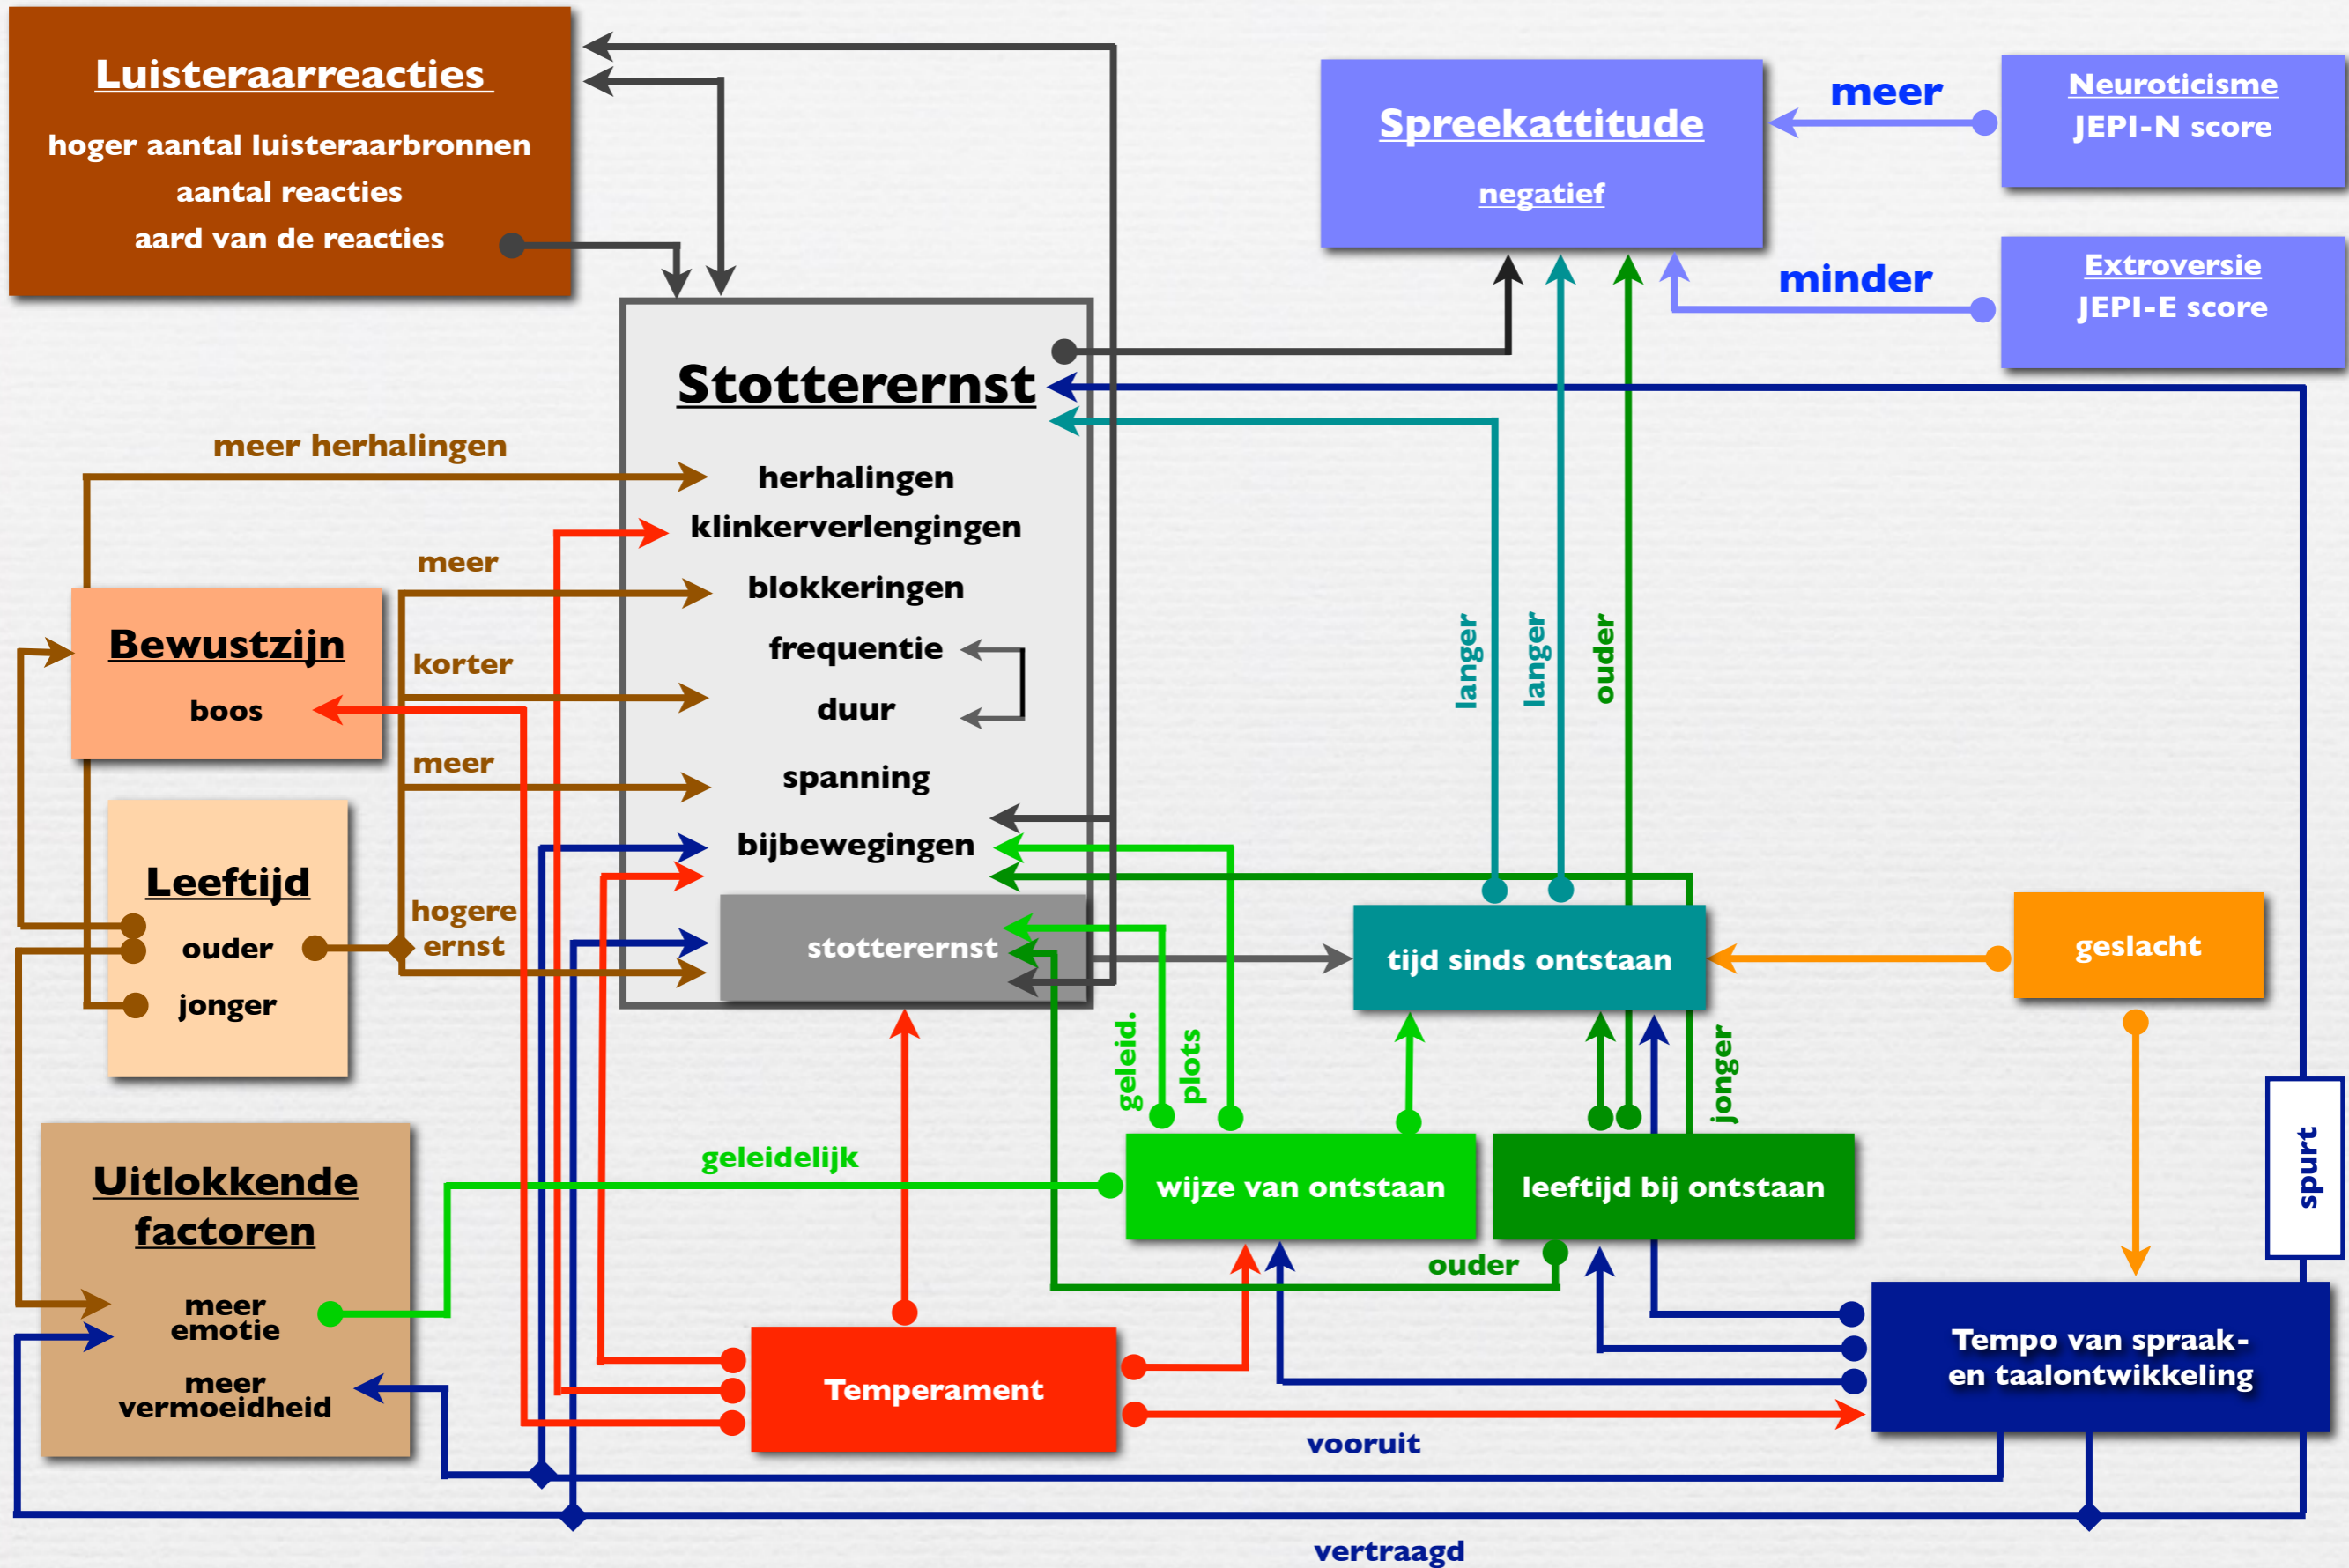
Luisteraarreacties

hoger aantal luisteraarbronnen
aantal reacties
aard van de reacties

Spreekattitude

negatief

meer

Neuroticisme
JEPI-N score

minder

Extroversie
JEPI-E score

Stotterernst

herhalingen
klinkerverlengingen
blokkeringen
frequentie
duur
spanning
bijbewegingen
stotterernst

meer herhalingen

meer

korter

meer

hogere ernst

Bewustzijn

boos

Leeftijd

ouder
jonger

Uitlokkende factoren

meer emotie
meer vermoeidheid

geleidelijk

langer
langer
ouder

tijd sinds ontstaan

geslacht

geleid.
plots

jonger

wijze van ontstaan

leeftijd bij ontstaan

ouder

spurt

Temperament

Tempo van spraak- en taalontwikkeling

vooruit

vertraagd